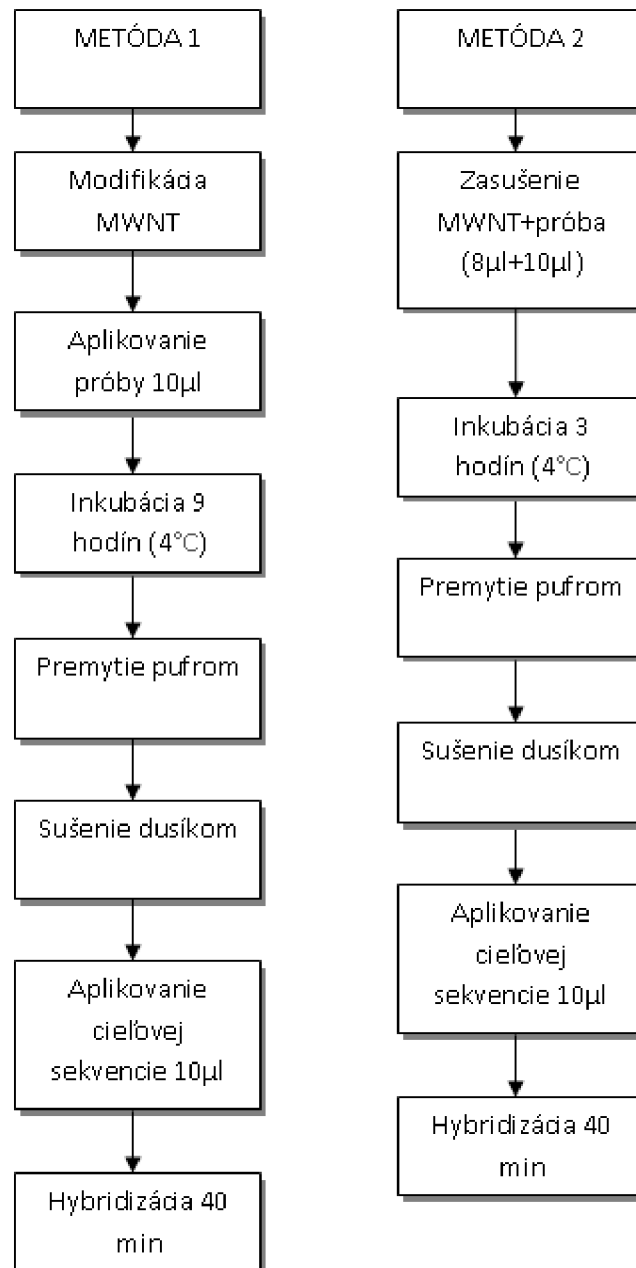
METÓDA 1

Modifikácia MWNT

Aplikovanie próby 10μl

Inkubácia 9 hodín (4°C)

Premytie pufrom

Sušenie dusíkom

Aplikovanie cieľovej sekvencie 10μl

Hybridizácia 40 min

METÓDA 2

Zasušenie MWNT+próba (8μl+10μl)

Inkubácia 3 hodín (4°C)

Premytie pufrom

Sušenie dusíkom

Aplikovanie cieľovej sekvencie 10μl

Hybridizácia 40 min